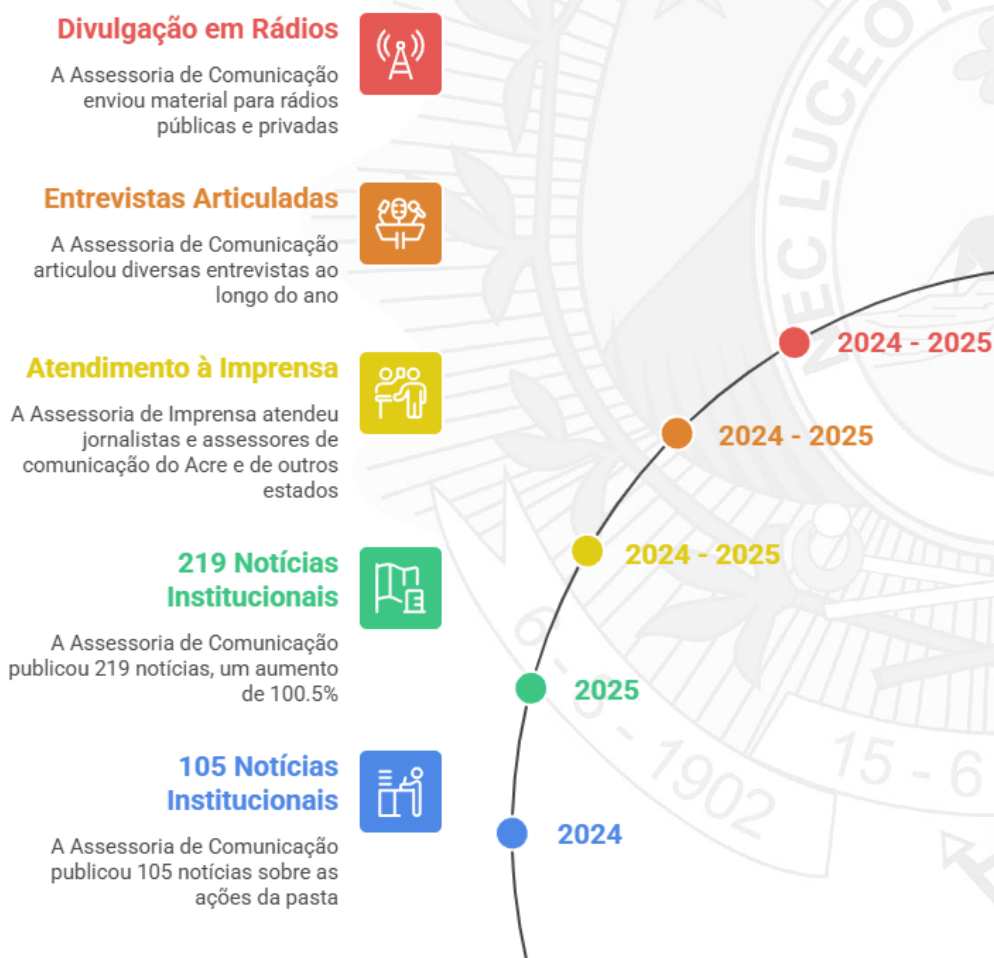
Divulgação em Rádios

A Assessoria de Comunicação enviou material para rádios públicas e privadas

Entrevistas Articuladas

A Assessoria de Comunicação articulou diversas entrevistas ao longo do ano

Atendimento à Imprensa

A Assessoria de Imprensa atendeu jornalistas e assessores de comunicação do Acre e de outros estados

219 Notícias Institucionais

A Assessoria de Comunicação publicou 219 notícias, um aumento de 100.5%

105 Notícias Institucionais

A Assessoria de Comunicação publicou 105 notícias sobre as ações da pasta

2024 - 2025

2024 - 2025

2024 - 2025

2025

2024

NEC LUCEO

15 - 6 - 1902

15 - 6